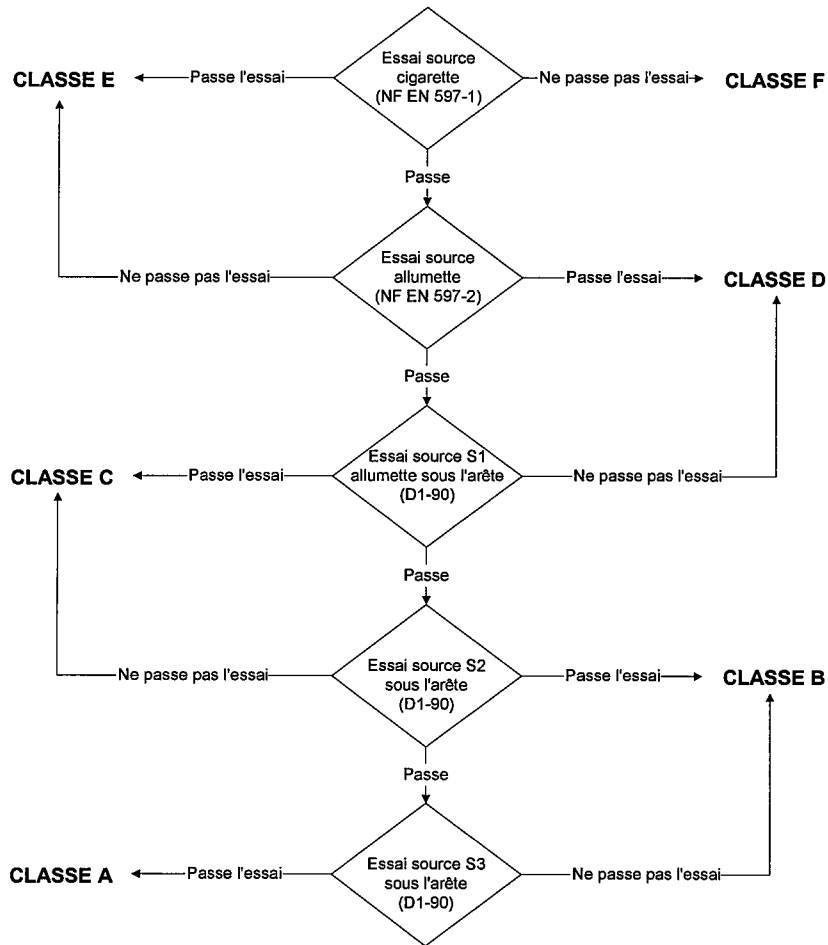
CLASSE E
Passe l'essai
Essai source cigarette (NF EN 597-1)
Ne passe pas l'essai
CLASSE F

Passe

Ne passe pas l'essai
Essai source allumette (NF EN 597-2)
Passe l'essai
CLASSE D

Passe

CLASSE C
Passe l'essai
Essai source S1 allumette sous l'arête (D1-90)
Ne passe pas l'essai

Passe

Ne passe pas l'essai
Essai source S2 sous l'arête (D1-90)
Passe l'essai
CLASSE B

Passe

CLASSE A
Passe l'essai
Essai source S3 sous l'arête (D1-90)
Ne passe pas l'essai